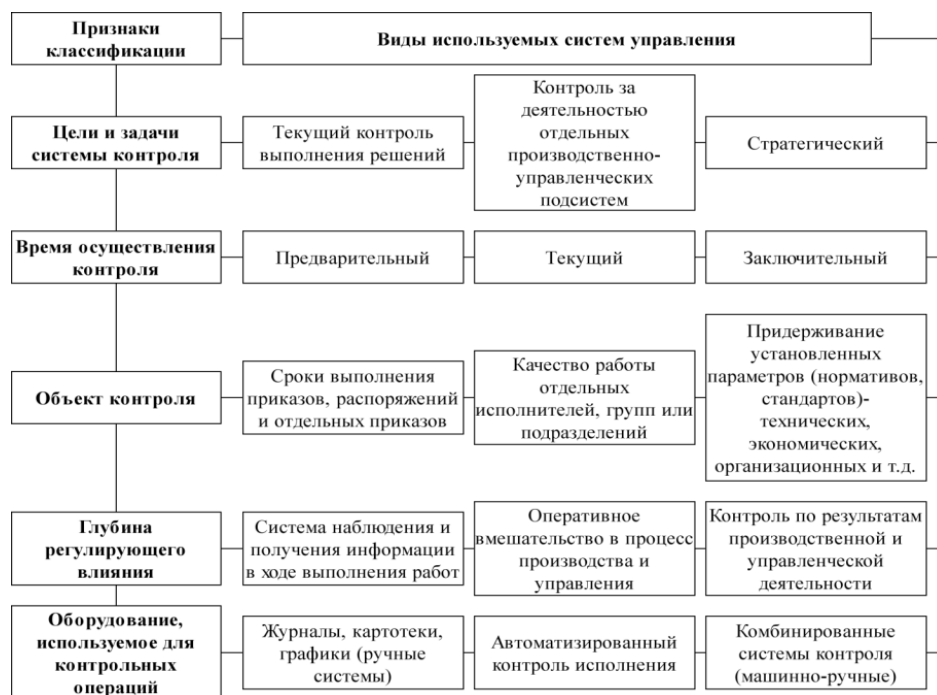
| Признаки классификации | Виды используемых систем управления | | |
|---|---|---|---|
| Цели и задачи системы контроля | Текущий контроль выполнения решений | Контроль за деятельностью отдельных производственно-управленческих подсистем | Стратегический |
| Время осуществления контроля | Предварительный | Текущий | Заключительный |
| Объект контроля | Сроки выполнения приказов, распоряжений и отдельных приказов | Качество работы отдельных исполнителей, групп или подразделений | Придерживание установленных параметров (нормативов, стандартов)- технических, экономических, организационных и т.д. |
| Глубина регулирующего влияния | Система наблюдения и получения информации в ходе выполнения работ | Оперативное вмешательство в процесс производства и управления | Контроль по результатам производственной и управленческой деятельности |
| Оборудование, используемое для контрольных операций | Журналы, картотеки, графики (ручные системы) | Автоматизированный контроль исполнения | Комбинированные системы контроля (машинно-ручные) |